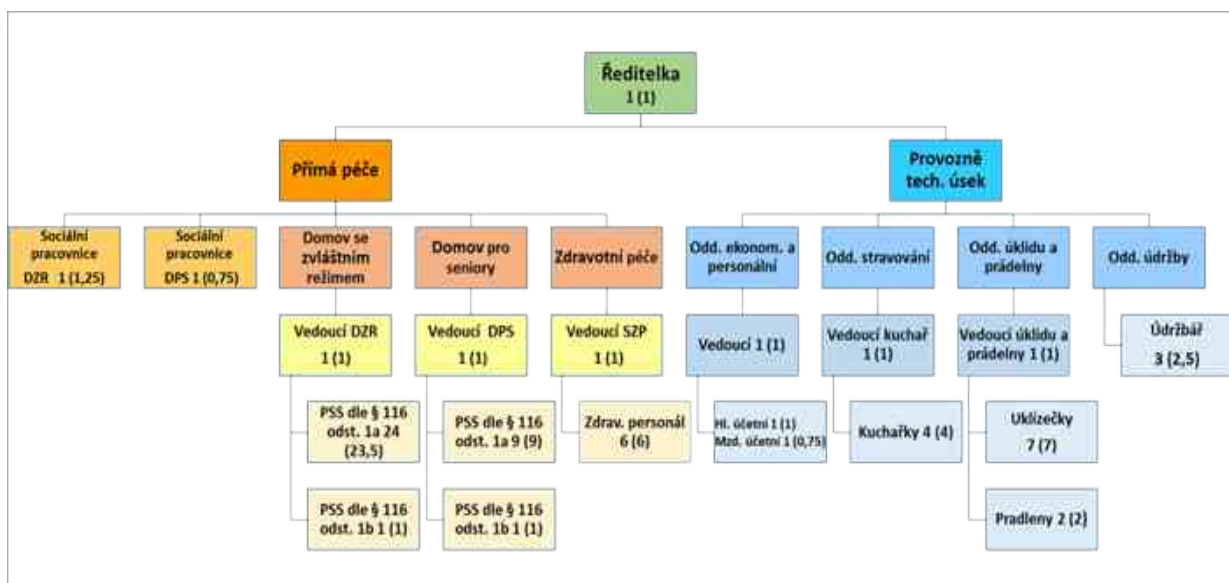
Ředitelka
1 (1)

Přímá péče

Provozně tech. úsek

Sociální pracovnice DZR 1 (1,25)

Sociální pracovnice DPS 1 (0,75)

Domov se zvláštním režimem

Domov pro seniory

Zdravotní péče

Odd. ekonom. a personální

Odd. stravování

Odd. úklidu a prádelny

Odd. údržby

Vedoucí DZR 1 (1)

Vedoucí DPS 1 (1)

Vedoucí SZP 1 (1)

Vedoucí 1 (1)

Vedoucí kuchař 1 (1)

Vedoucí úklidu a prádelny 1 (1)

Údržbář 3 (2,5)

PSS dle § 116 odst. 1a 24 (23,5)

PSS dle § 116 odst. 1a 9 (9)

Zdrav. personál 6 (6)

Hl. účetní 1 (1) Mzd. účetní 1 (0,75)

Kuchařky 4 (4)

Uklízečky 7 (7)

PSS dle § 116 odst. 1b 1 (1)

PSS dle § 116 odst. 1b 1 (1)

Pradleny 2 (2)